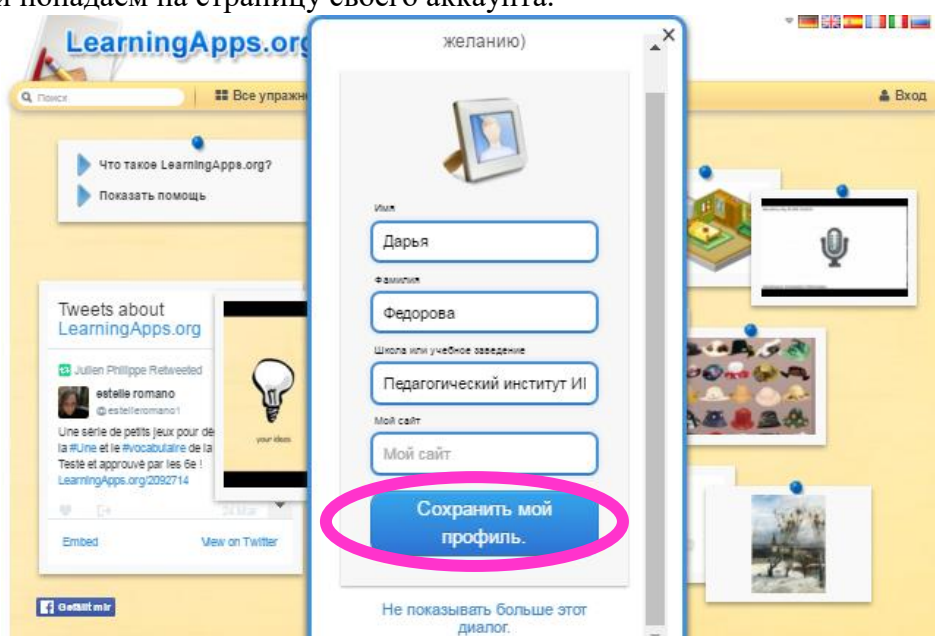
и попадаем на страницу своего аккаунта.

LearningApps.org

Поиск

Все упражн

Вход

Что такое LearningApps.org?

Показать помощь

Tweets about LearningApps.org

Julien Philippe Retweeted

estelle romano
@estelleromano1

Une série de petits jeux pour de la #Une et le #vocabulaire de la Testé et approuvé par les 6e !
LearningApps.org/2092714

24 Mar

Embed

View on Twitter

Gefällt mir

your ideas

желанию)

Имя

Дарья

Фамилия

Федорова

Школа или учебное заведение

Педагогический институт И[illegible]

Мой сайт

Мой сайт

Сохранить мой профиль.

Не показывать больше этот диалог.